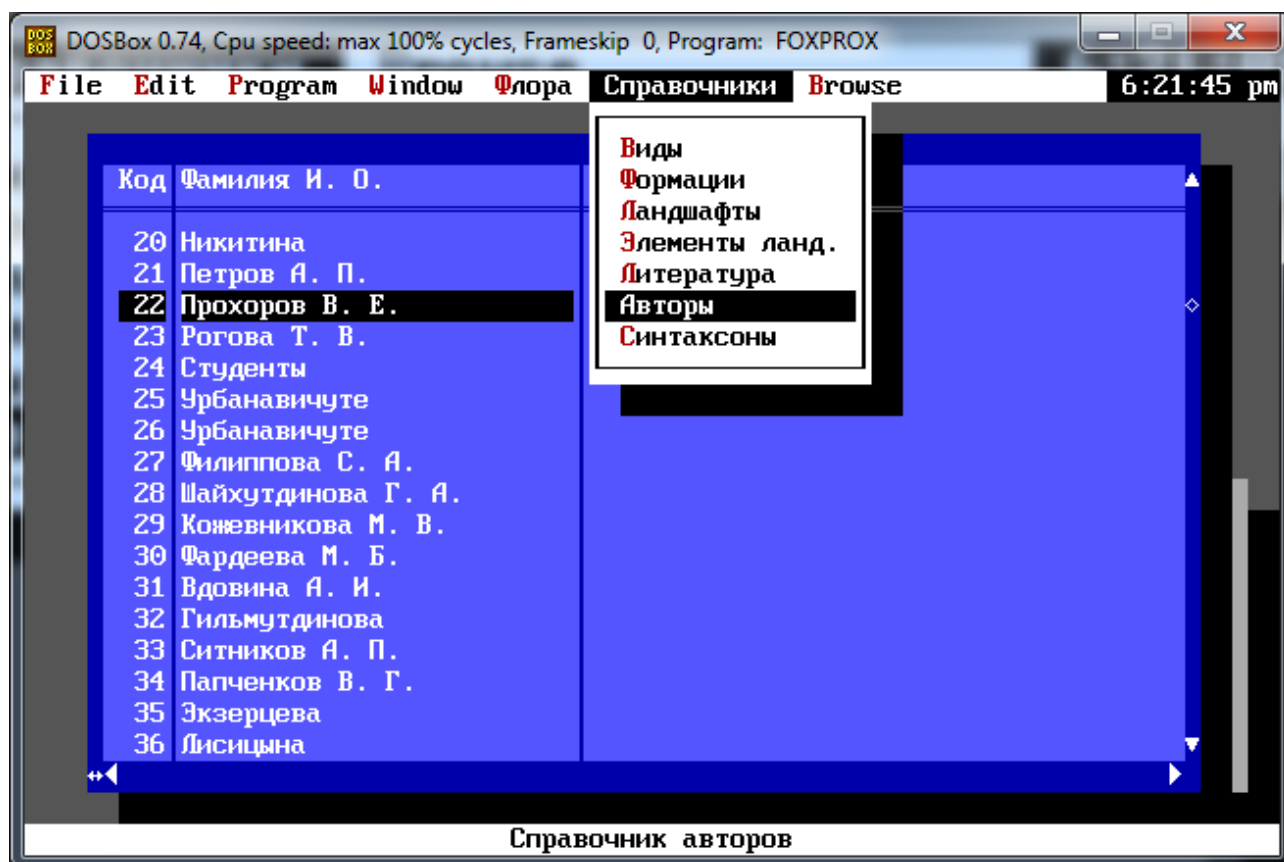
DOSBox 0.74, Cpu speed: max 100% cycles, Frameskip 0, Program: FOXPROX

File Edit Program Window Флора Справочники Browse 6:21:45 pm

Виды
Формации
Ландшафты
Элементы ланд.
Литература
Авторы
Синтаксоны

| Код | Фамилия И. О. |
|---|---|
| 20 | Никитина |
| 21 | Петров А. П. |
| 22 | Прохоров В. Е. |
| 23 | Рогова Т. В. |
| 24 | Студенты |
| 25 | Урбанавичуте |
| 26 | Урбанавичуте |
| 27 | Филиппова С. А. |
| 28 | Шайхутдинова Г. А. |
| 29 | Кожевникова М. В. |
| 30 | Фардеева М. Б. |
| 31 | Вдовина А. И. |
| 32 | Гильмутдинова |
| 33 | Ситников А. П. |
| 34 | Папченков В. Г. |
| 35 | Экзерцева |
| 36 | Лисицына |

Справочник авторов